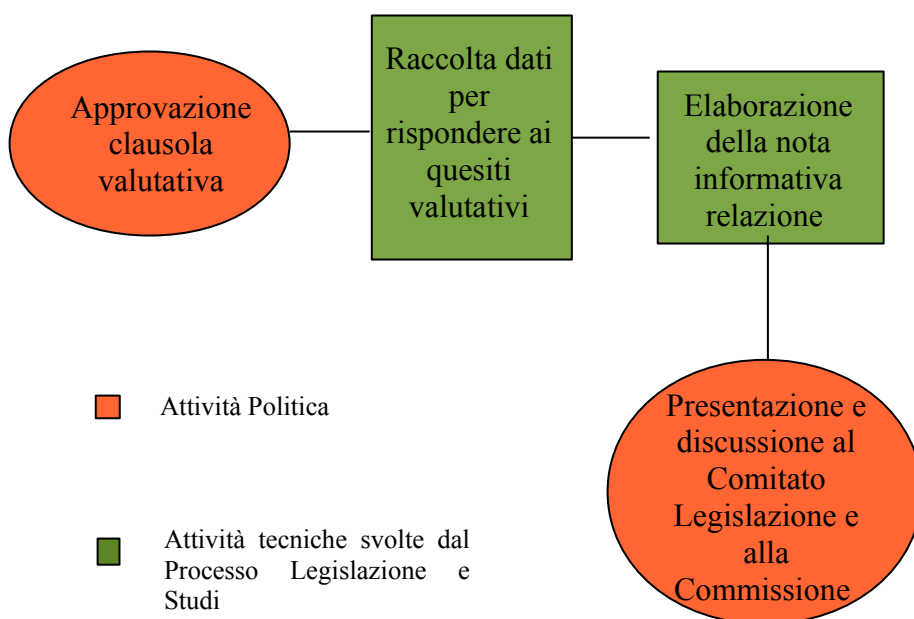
Approvazione clausola valutativa

Raccolta dati per rispondere ai quesiti valutativi

Elaborazione della nota informativa relazione

Presentazione e discussione al Comitato Legislazione e alla Commissione

Attività Politica

Attività tecniche svolte dal Processo Legislazione e Studi